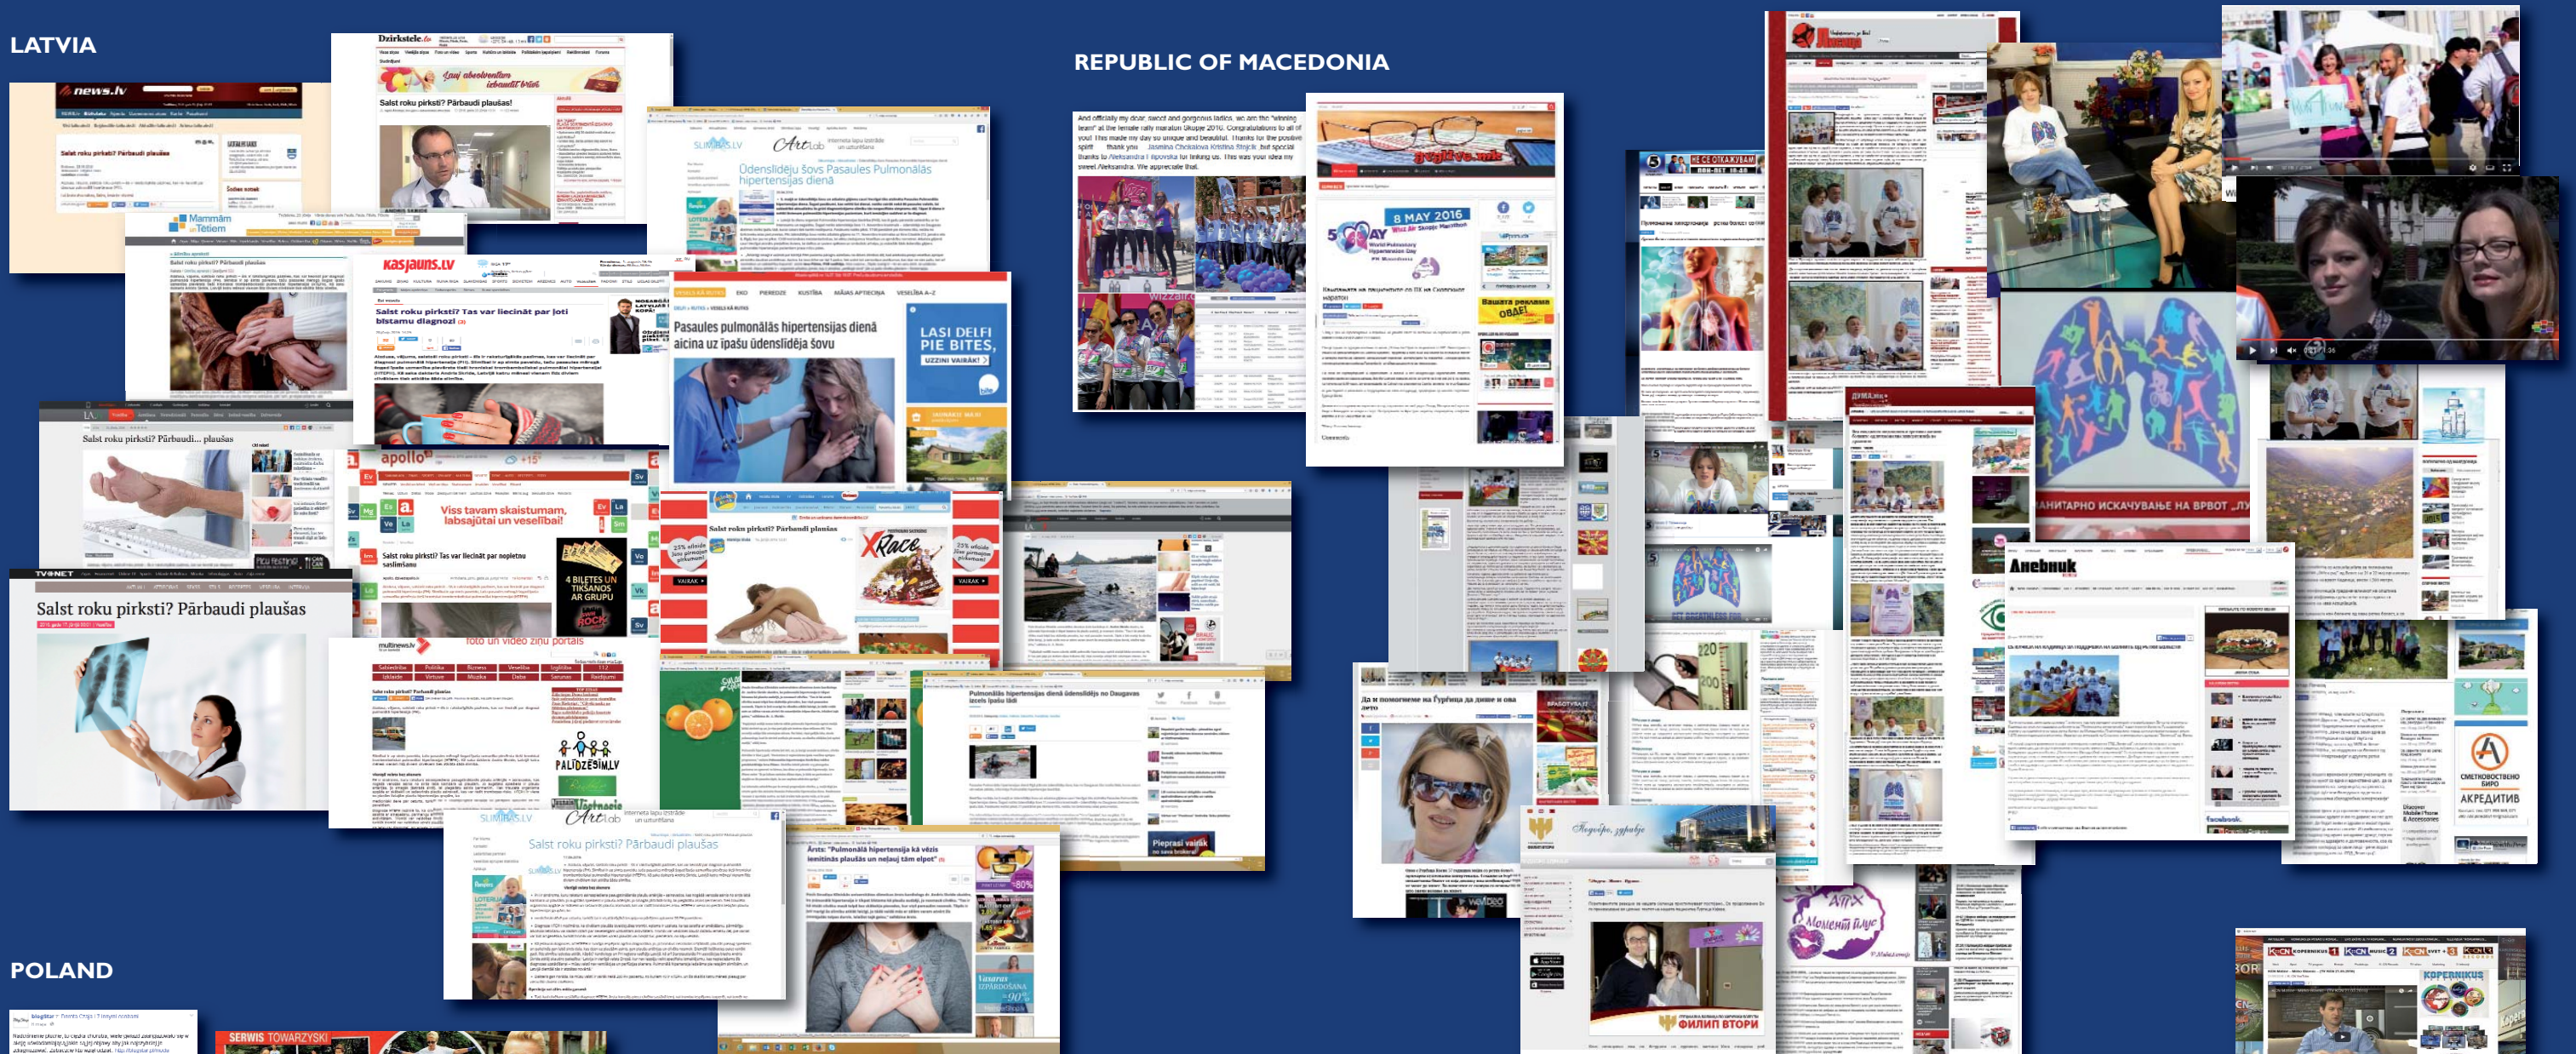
LATVIA

news.lv

Salst roku pirksti? Pārbaudi plaušas

Dzirkstele.lv

Salst roku pirksti? Pārbaudi plaušas!

Mammām un Tētiem

Artlab

Ūdenslīdēju šovs Pasaules Pulmonālās hipertensijas dienā

kasjauns.lv

Salst roku pirksti? Tas var liecināt par ļoti bīstamu diagnozi

Pasaules pulmonālās hipertensijas dienā aicina uz īpašu ūdenslīdēja šovu

LASI DELFI PIE BITES, UZZINI VAIRĀK!

Salst roku pirksti? Pārbaudi... plaušas

apollo

Viss tavam skaistumam, labsajūtai un veselībai!

Salst roku pirksti? Tas var liecināt par nopietnu saslimšanu

4 BIĻETES UN TIKŠANOS AR GRUPU

Salst roku pirksti? Pārbaudi plaušas

XRace

TVNET

Salst roku pirksti? Pārbaudi plaušas

multinews.lv

foto un video ziņu portāls

PALĪDZĒSIM.LV

Pulmonālās hipertensijas dienā ūdenslīdējs no Daugavas izcels īpašu lādi

Artlab

Salst roku pirksti? Pārbaudi plaušas

Ārsts: "Pulmonālā hipertensija kā vēzis iemītinās plaušās un neļauj tām elpot"

POLAND

SERWIS TOWARZYSKI

REPUBLIC OF MACEDONIA

And officially my dear, sweet and gorgeous ladies, we are the "winning team" at the female rally marathon Skopje 2016. Congratulations to all of you! This made my day so unique and beautiful. Thanks for the positive spirit. thank you Jasmina Cholakova Kristina Stojcik. but special thanks to Aleksandra I lipovska for linking us. This was your idea my sweet Aleksandra. We appreciate that.

8 MAY 2016

Вашата реклама ОВАЕ!

Анитарно искачување на врвот „Лу

Да и помогнеме на Ѓурѓица да дише и ова лето

Филип Втори

Момент плус

Акредитив

Anebnuk

KOPERNIKUS